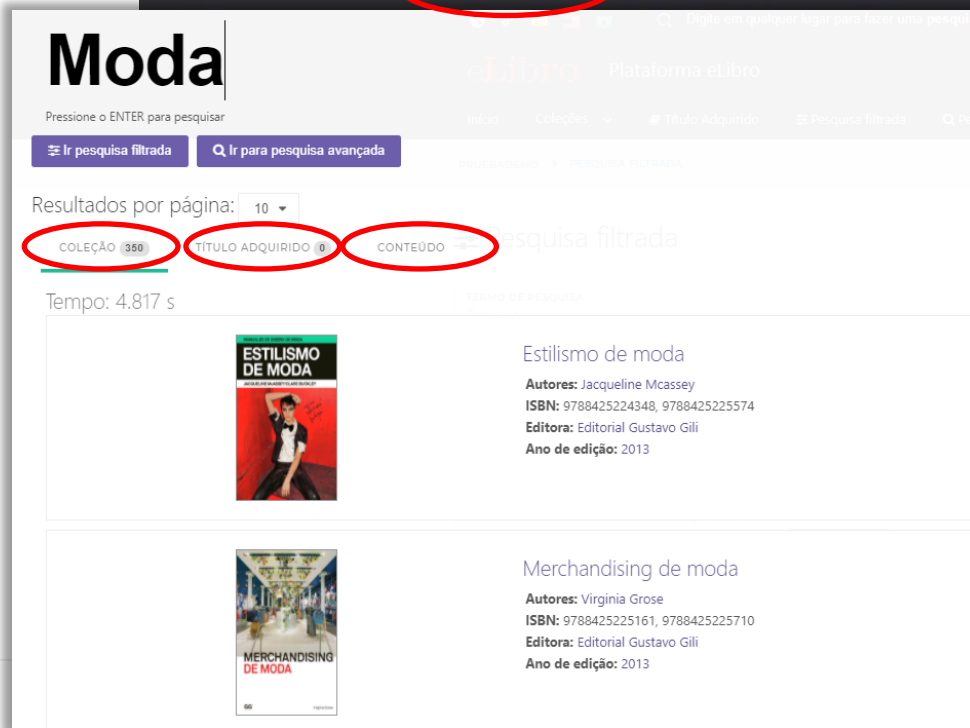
Moda

Pressione o ENTER para pesquisar

Ir pesquisa filtrada
Ir para pesquisa avançada

Digite em qualquer lugar para fazer uma pesquisa

eLibro Plataforma eLibro

Início Coleções Título Adquirido Pesquisa filtrada

Resultados por página: 10

COLEÇÃO 350
TÍTULO ADQUIRIDO 0
CONTEÚDO

Pesquisa filtrada

Tempo: 4.817 s

ESTILISMO DE MODA

Estilismo de moda
Autores: Jacqueline Mcassey
ISBN: 9788425224348, 9788425225574
Editora: Editorial Gustavo Gili
Ano de edição: 2013

MERCHANDISING DE MODA

Merchandising de moda
Autores: Virginia Grose
ISBN: 9788425225161, 9788425225710
Editora: Editorial Gustavo Gili
Ano de edição: 2013